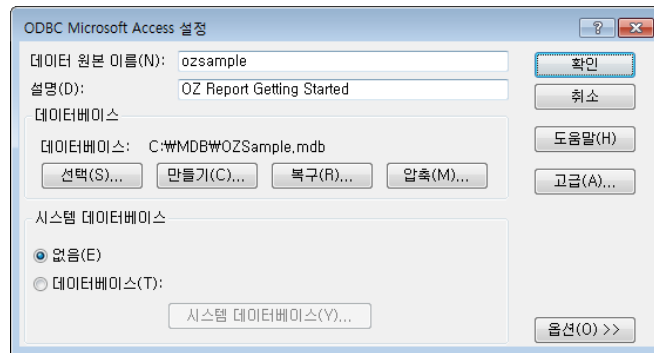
ODBC Microsoft Access 설정

?

데이터 원본 이름(N): ozsample

설명(D): OZ Report Getting Started

확인

취소

데이터베이스

데이터베이스: C:₩MDB₩OZSample.mdb

도움말(H)

선택(S)... 만들기(C)... 복구(R)... 압축(M)...

고급(A)...

시스템 데이터베이스

없음(E)

데이터베이스(T):

시스템 데이터베이스(Y)...

옵션(O) >>